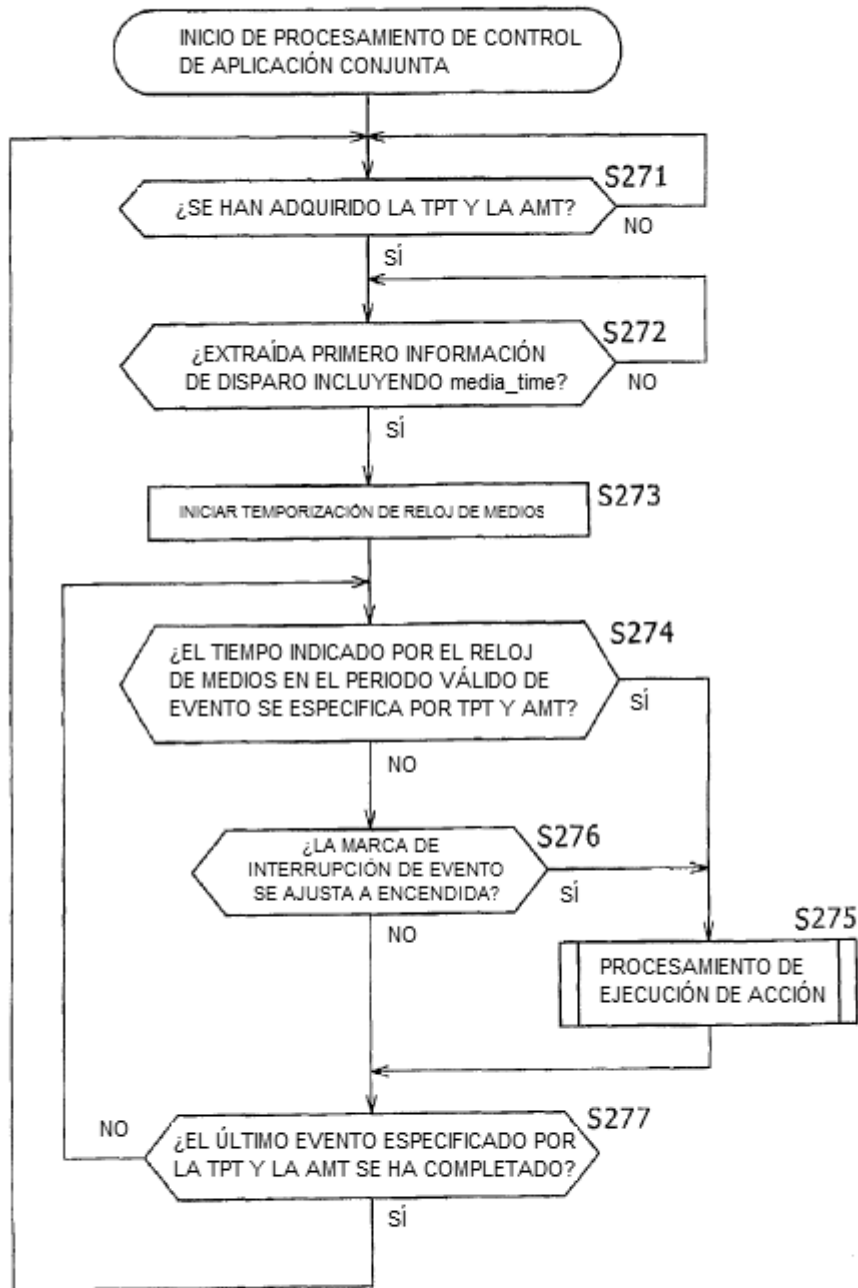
INICIO DE PROCESAMIENTO DE CONTROL DE APLICACIÓN CONJUNTA

S271
¿SE HAN ADQUIRIDO LA TPT Y LA AMT?
NO
SÍ

S272
¿EXTRAÍDA PRIMERO INFORMACIÓN DE DISPARO INCLUYENDO media_time?
NO
SÍ

S273
INICIAR TEMPORIZACIÓN DE RELOJ DE MEDIOS

S274
¿EL TIEMPO INDICADO POR EL RELOJ DE MEDIOS EN EL PERIODO VÁLIDO DE EVENTO SE ESPECIFICA POR TPT Y AMT?
SÍ
NO

S276
¿LA MARCA DE INTERRUPCIÓN DE EVENTO SE AJUSTA A ENCENDIDA?
SÍ
NO

S275
PROCESAMIENTO DE EJECUCIÓN DE ACCIÓN

S277
NO
¿EL ÚLTIMO EVENTO ESPECIFICADO POR LA TPT Y LA AMT SE HA COMPLETADO?
SÍ